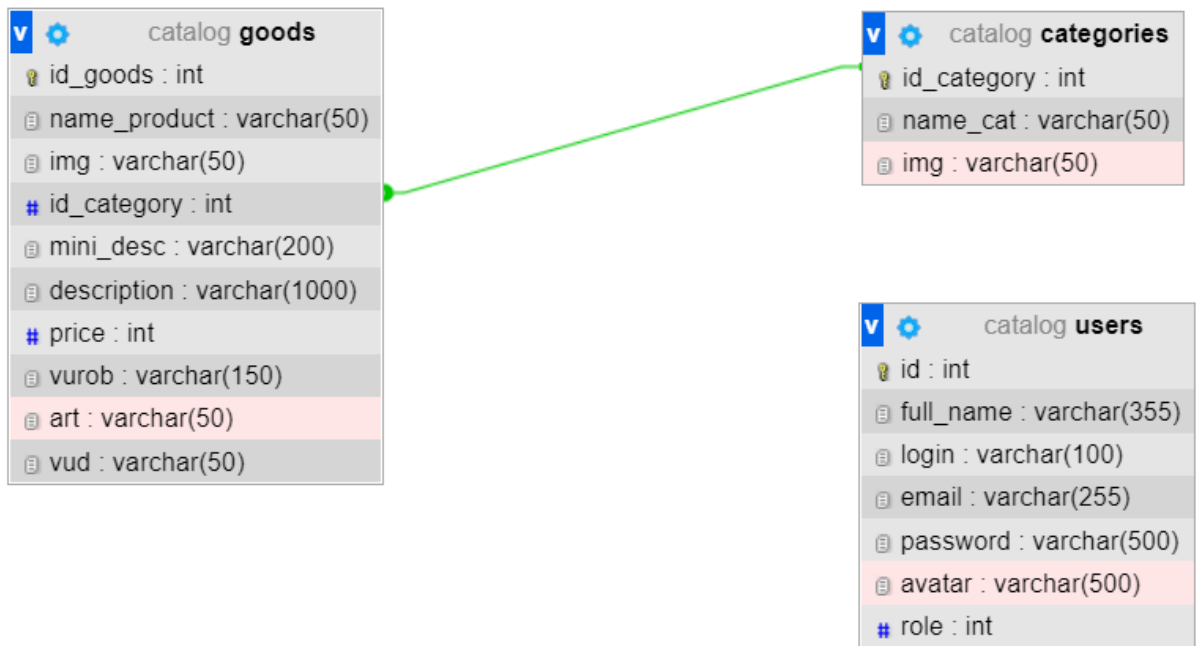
v catalog **goods**
id_goods : int
name_product : varchar(50)
img : varchar(50)
# id_category : int
mini_desc : varchar(200)
description : varchar(1000)
# price : int
vurob : varchar(150)
art : varchar(50)
vud : varchar(50)

v catalog **categories**
id_category : int
name_cat : varchar(50)
img : varchar(50)

v catalog **users**
id : int
full_name : varchar(355)
login : varchar(100)
email : varchar(255)
password : varchar(500)
avatar : varchar(500)
# role : int